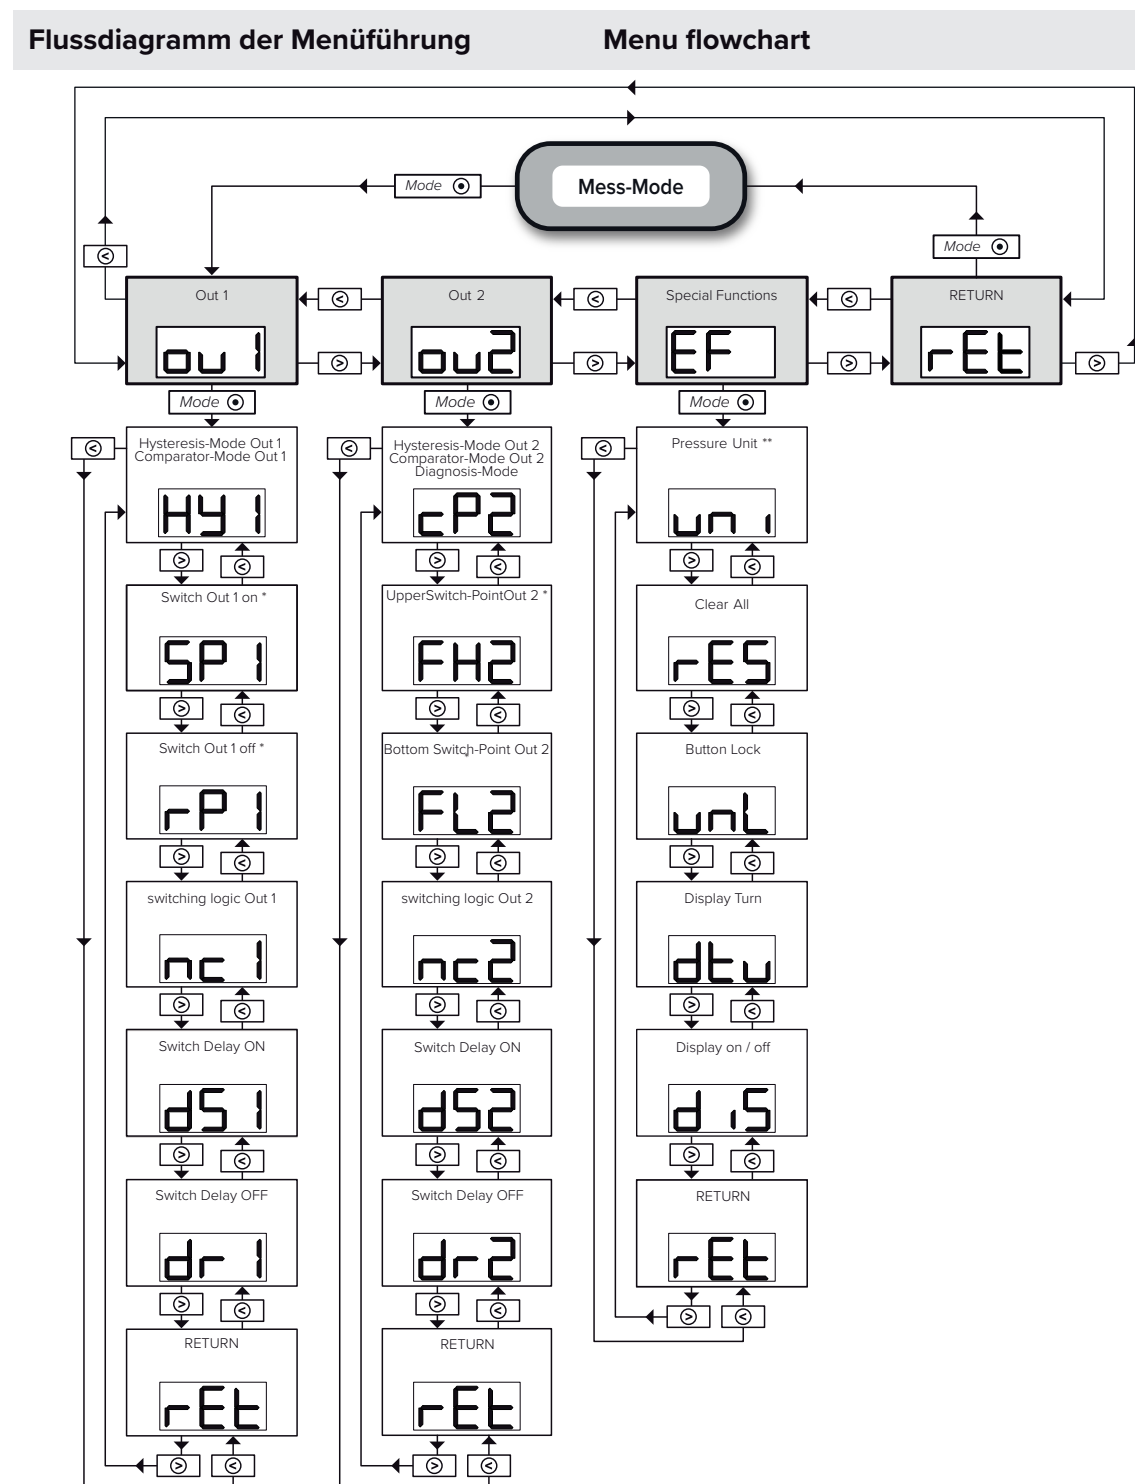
Flussdiagramm der Menüführung

Menu flowchart

Mode

Mess-Mode

Mode

Out 1

ou 1

Out 2

ou2

Special Functions

EF

RETURN

rEt

Mode

Mode

Mode

Hysteresis-Mode Out 1
Comparator-Mode Out 1

HY 1

Switch Out 1 on *

SP 1

Switch Out 1 off *

rP 1

switching logic Out 1

nc 1

Switch Delay ON

dS 1

Switch Delay OFF

dr 1

RETURN

rEt

Hysteresis-Mode Out 2
Comparator-Mode Out 2
Diagnosis-Mode

cP2

UpperSwitch-PointOut 2 *

FH2

Bottom Switch-Point Out 2

FL2

switching logic Out 2

nc2

Switch Delay ON

dS2

Switch Delay OFF

dr2

RETURN

rEt

Pressure Unit **

un i

Clear All

rES

Button Lock

unL

Display Turn

dtu

Display on / off

d iS

RETURN

rEt